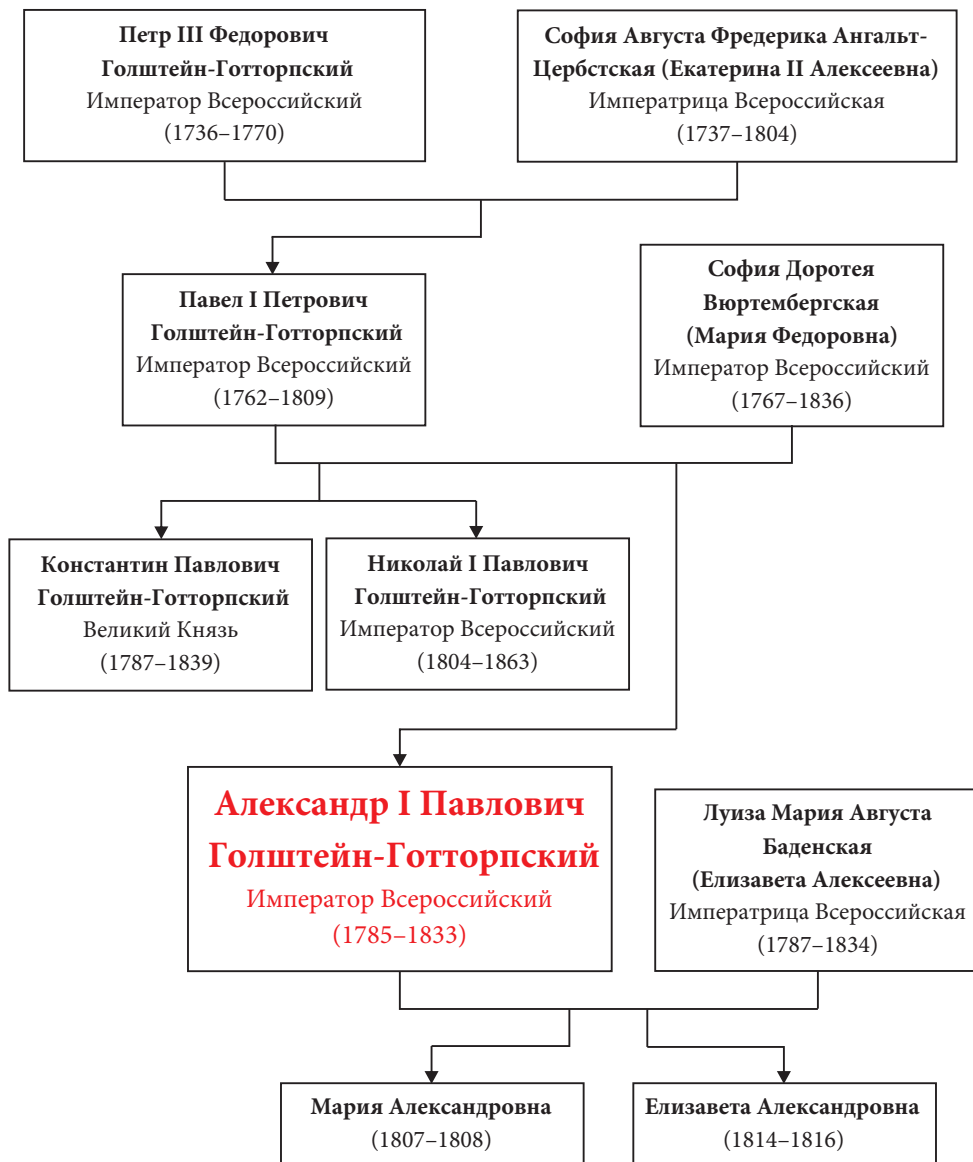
**Петр III Федорович Голштейн-Готторпский**
Император Всероссийский
(1736–1770)

**София Августа Фредерика Ангальт-Цербстская (Екатерина II Алексеевна)**
Императрица Всероссийская
(1737–1804)

**Павел I Петрович Голштейн-Готторпский**
Император Всероссийский
(1762–1809)

**София Доротея Вюртембергская (Мария Федоровна)**
Император Всероссийский
(1767–1836)

**Константин Павлович Голштейн-Готторпский**
Великий Князь
(1787–1839)

**Николай I Павлович Голштейн-Готторпский**
Император Всероссийский
(1804–1863)

**Александр I Павлович Голштейн-Готторпский**
Император Всероссийский
(1785–1833)

**Луиза Мария Августа Баденская (Елизавета Алексеевна)**
Императрица Всероссийская
(1787–1834)

**Мария Александровна**
(1807–1808)

**Елизавета Александровна**
(1814–1816)